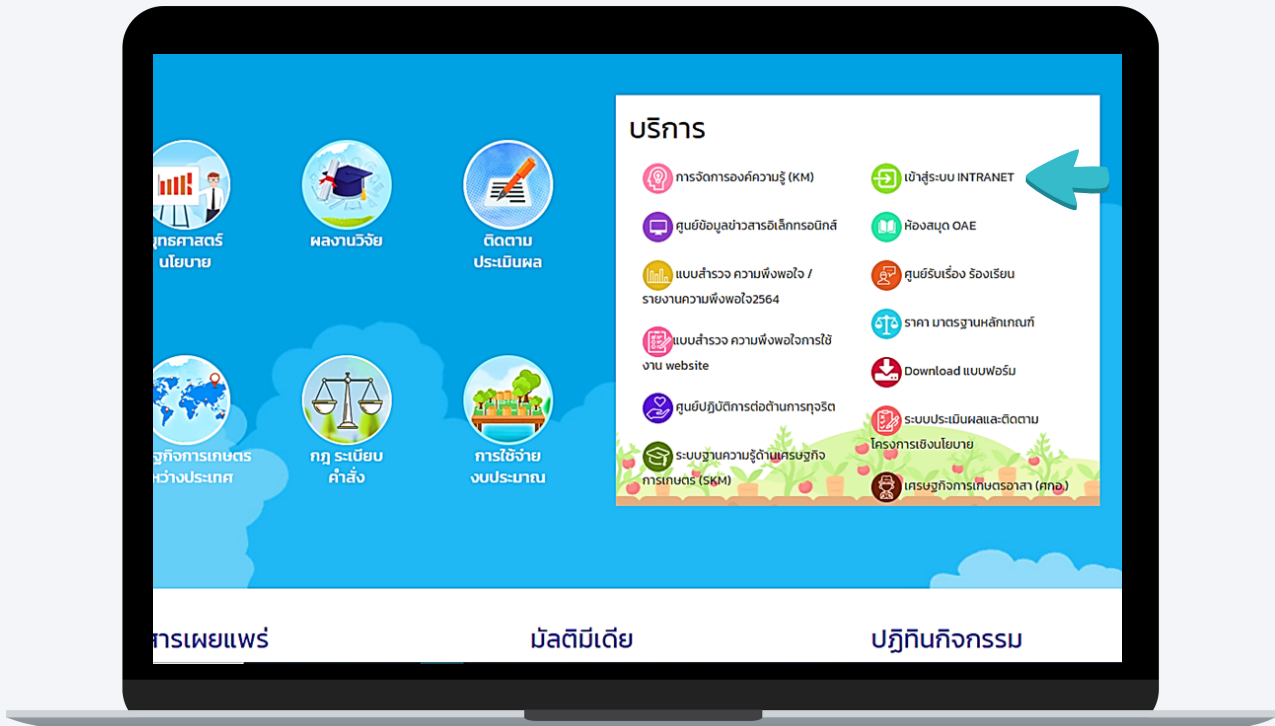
ยุทธศาสตร์ นโยบาย

ผลงานวิจัย

ติดตาม ประเมินผล

ธุรกิจการเกษตร ระหว่างประเทศ

กฎ ระเบียบ คำสั่ง

การใช้จ่าย งบประมาณ

บริการ

การจัดการองค์ความรู้ (KM)

ศูนย์ข้อมูลข่าวสารอิเล็กทรอนิกส์

แบบสำรวจ ความพึงพอใจ / รายงานความพึงพอใจ2564

แบบสำรวจ ความพึงพอใจการใช้งาน website

ศูนย์ปฏิบัติการต่อต้านการทุจริต

ระบบฐานความรู้ด้านเศรษฐกิจการเกษตร (SKM)

เข้าสู่ระบบ INTRANET

ห้องสมุด OAE

ศูนย์รับเรื่อง ร้องเรียน

ราคา มาตรฐานหลักเกณฑ์

Download แบบฟอร์ม

ระบบประเมินผลและติดตามโครงการเชิงนโยบาย

เศรษฐกิจการเกษตรอาสา (ศกอ)

สารเผยแพร่

มัลติมีเดีย

ปฏิทินกิจกรรม